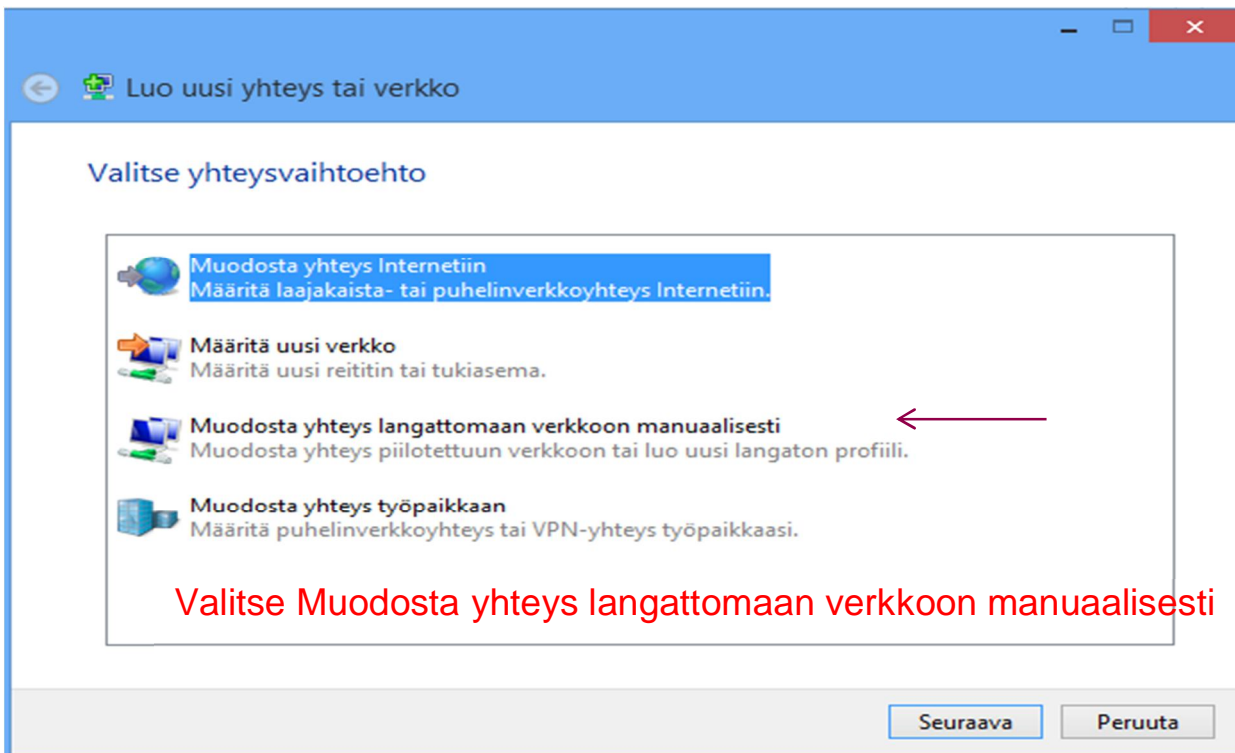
Luo uusi yhteys tai verkko

Valitse yhteysvaihtoehto

Muodosta yhteys Internetiin
Määritä laajakaista- tai puhelinverkkoyhteys Internetiin.

Määritä uusi verkko
Määritä uusi reititin tai tukiasema.

Muodosta yhteys langattomaan verkkoon manuaalisesti
Muodosta yhteys piilotettuun verkkoon tai luo uusi langaton profiili.

Muodosta yhteys työpaikkaan
Määritä puhelinverkkoyhteys tai VPN-yhteys työpaikkaasi.

Valitse Muodosta yhteys langattomaan verkkoon manuaalisesti

Seuraava
Peruuta